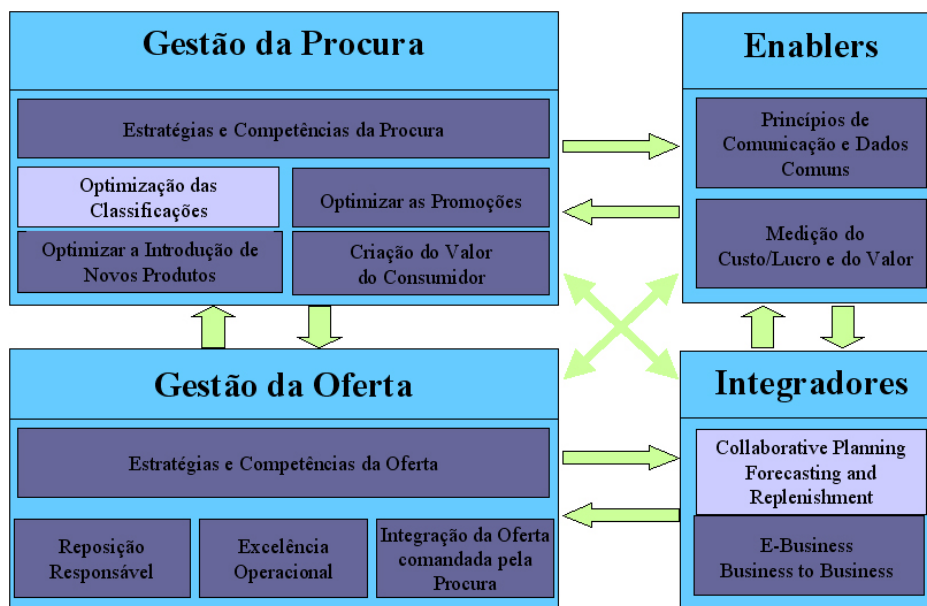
Gestão da Procura

Estratégias e Competências da Procura

Optimização das Classificações

Optimizar as Promoções

Optimizar a Introdução de Novos Produtos

Criação do Valor do Consumidor

Enablers

Princípios de Comunicação e Dados Comuns

Medição do Custo/Lucro e do Valor

Gestão da Oferta

Estratégias e Competências da Oferta

Reposição Responsável

Excelência Operacional

Integração da Oferta comandada pela Procura

Integradores

Collaborative Planning Forecasting and Replenishment

E-Business Business to Business